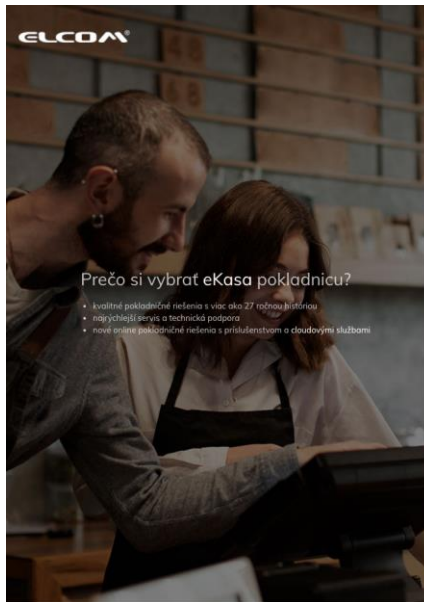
ELCOM

Prečo si vybrať eKasa pokladnicu?

• kvalitné pokladničné riešenia s viac ako 27 ročnou históriou
• najrýchlejší servis a technická podpora
• nové online pokladničné riešenia s príslušenstvom a cloudovými službami